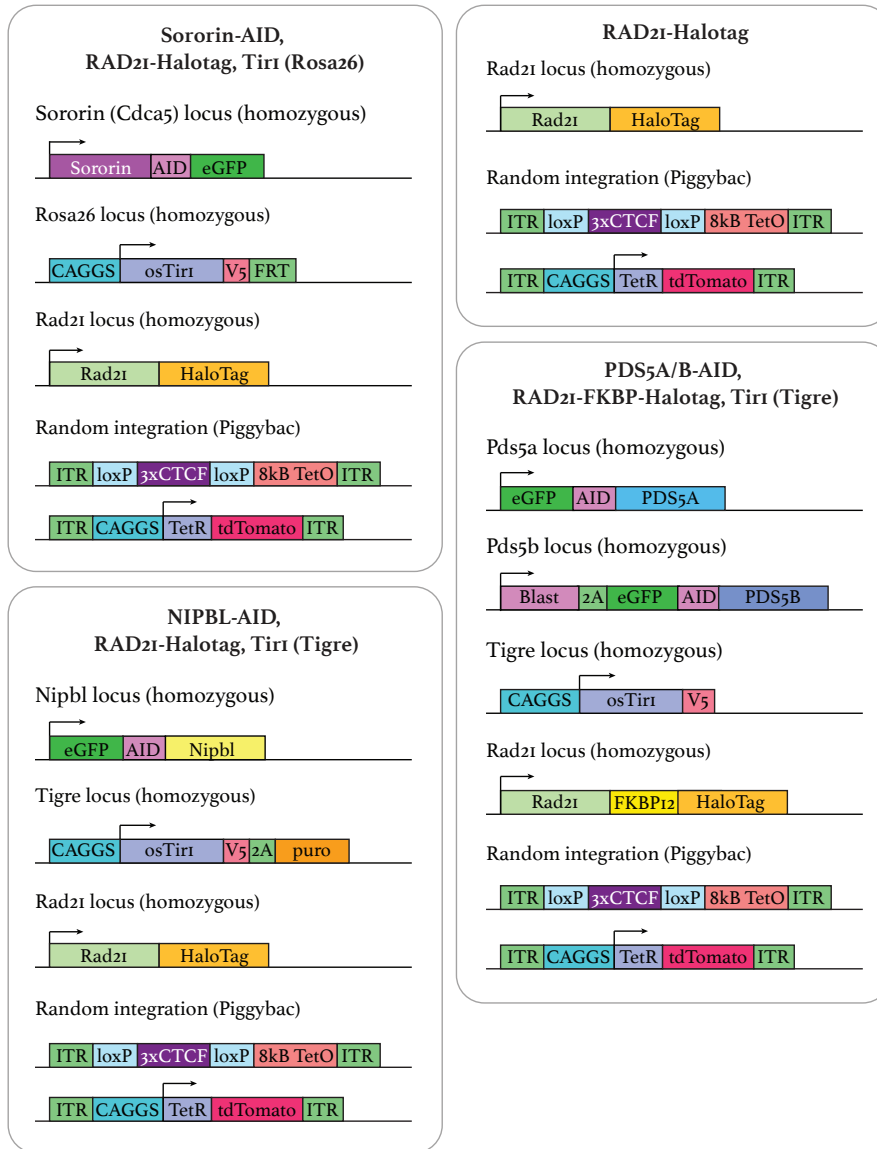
Sororin-AID, RAD21-Halotag, Tir1 (Rosa26)

Sororin (Cdca5) locus (homozygous)

Sororin AID eGFP

Rosa26 locus (homozygous)

CAGGS osTir1 V5 FRT

Rad21 locus (homozygous)

Rad21 HaloTag

Random integration (Piggybac)

ITR loxP 3xCTCF loxP 8kB TetO ITR

ITR CAGGS TetR tdTomato ITR

NIPBL-AID, RAD21-Halotag, Tir1 (Tigre)

Nipbl locus (homozygous)

eGFP AID Nipbl

Tigre locus (homozygous)

CAGGS osTir1 V5 2A puro

Rad21 locus (homozygous)

Rad21 HaloTag

Random integration (Piggybac)

ITR loxP 3xCTCF loxP 8kB TetO ITR

ITR CAGGS TetR tdTomato ITR

RAD21-Halotag

Rad21 locus (homozygous)

Rad21 HaloTag

Random integration (Piggybac)

ITR loxP 3xCTCF loxP 8kB TetO ITR

ITR CAGGS TetR tdTomato ITR

PDS5A/B-AID, RAD21-FKBP-Halotag, Tir1 (Tigre)

Pds5a locus (homozygous)

eGFP AID PDS5A

Pds5b locus (homozygous)

Blast 2A eGFP AID PDS5B

Tigre locus (homozygous)

CAGGS osTir1 V5

Rad21 locus (homozygous)

Rad21 FKBP12 HaloTag

Random integration (Piggybac)

ITR loxP 3xCTCF loxP 8kB TetO ITR

ITR CAGGS TetR tdTomato ITR